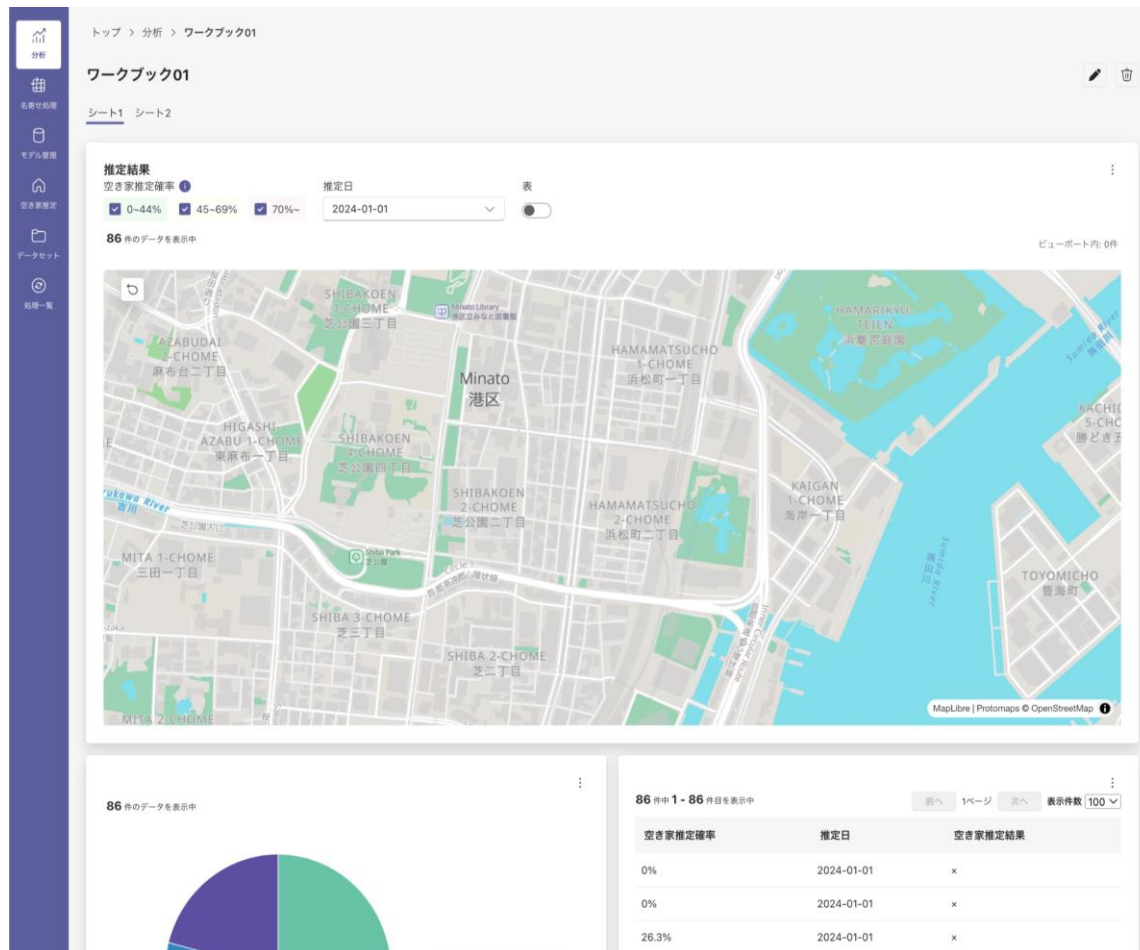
分析
名寄せ処理
モデル管理
空き家推定
データセット
処理一覧

トップ > 分析 > ワークブック01

ワークブック01

シート1 シート2

推定結果
空き家推定確率
0~44% 45~69% 70%~
推定日
2024-01-01
表
86 件のデータを表示中
ビューポート内: 0件

SHIBAKOEN 3-CHOME 芝公園三丁目
Minato Library 港区立みなと図書館
AZABUDAI 2-CHOME 麻布台二丁目
HAMAMATSUCHO 1-CHOME 浜松町一丁目
HAMARIKYU TEIEN 浜離宮庭園
Minato 港区
HIGASHI AZABU 1-CHOME 東麻布一丁目
SHIBAKOEN 4-CHOME 芝公園四丁目
KACHID 5-CHO 勝どき
Furukawa River 古川
SHIBAKOEN 2-CHOME 芝公園二丁目
HAMAMATSUCHO 2-CHOME 浜松町二丁目
KAIGAN 1-CHOME 海岸一丁目
MITA 1-CHOME 三田一丁目
Shiba Park 芝公園
Sumida River 隅田川
TOYOMICHO 豊海町
SHIBA 3-CHOME 芝三丁目
SHIBA 2-CHOME 芝二丁目
MITA 2-CHOME
MapLibre | Protomaps © OpenStreetMap

86 件のデータを表示中

86 件中 1 - 86 件目を表示中
前へ 1ページ 次へ 表示件数 100

| 空き家推定確率 | 推定日 | 空き家推定結果 |
|---|---|---|
| 0% | 2024-01-01 | × |
| 0% | 2024-01-01 | × |
| 26.3% | 2024-01-01 | × |